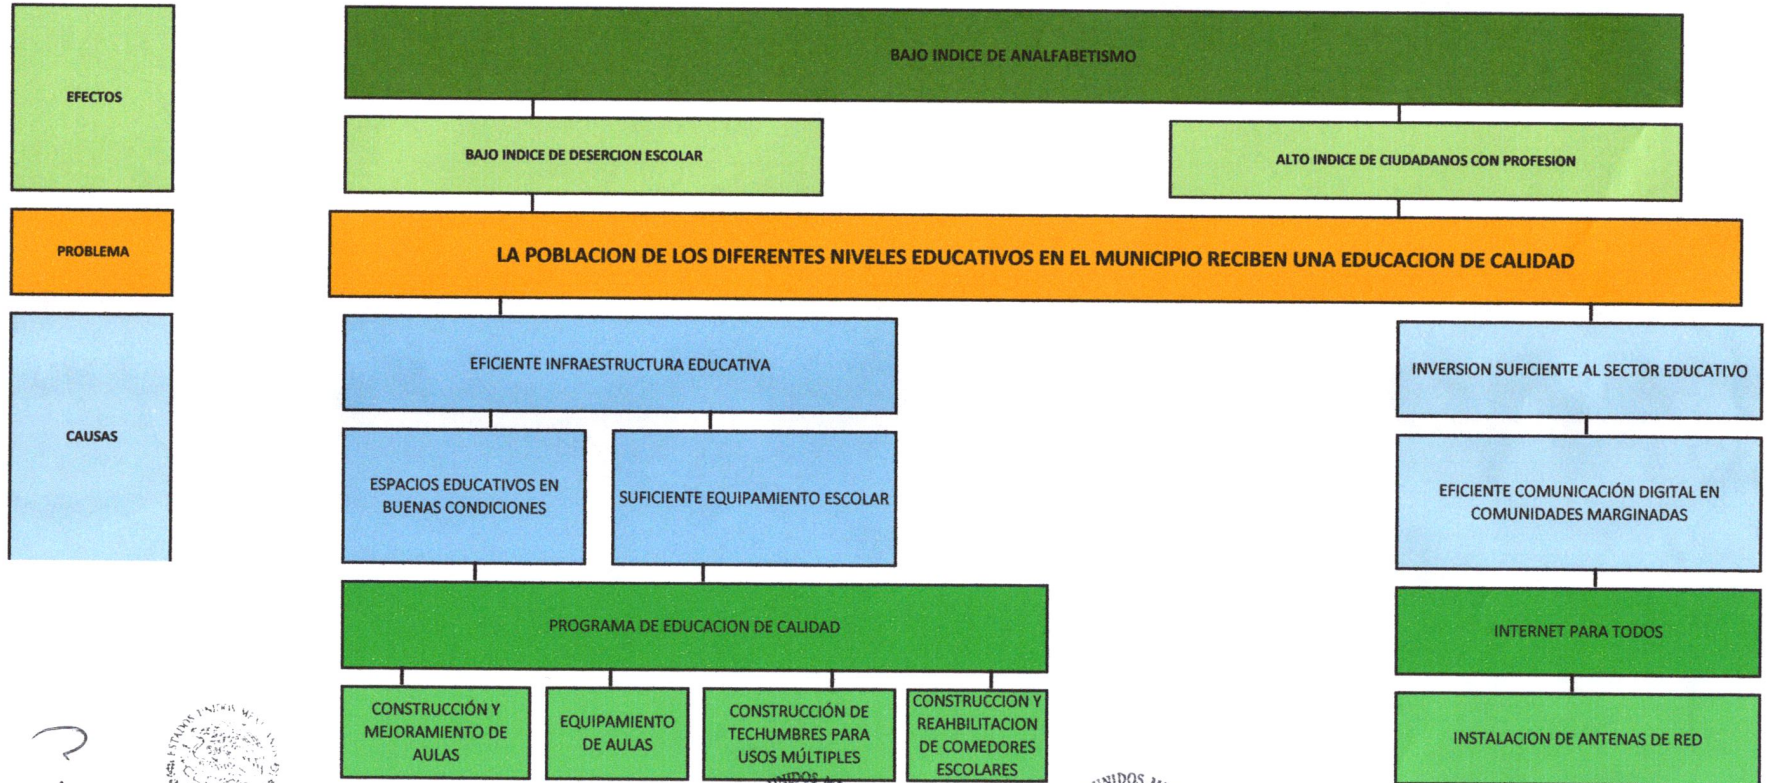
EFECTOS

PROBLEMA

CAUSAS

BAJO INDICE DE ANALFABETISMO

BAJO INDICE DE DESERCION ESCOLAR

ALTO INDICE DE CIUDADANOS CON PROFESION

LA POBLACION DE LOS DIFERENTES NIVELES EDUCATIVOS EN EL MUNICIPIO RECIBEN UNA EDUCACION DE CALIDAD

EFICIENTE INFRAESTRUCTURA EDUCATIVA

INVERSION SUFICIENTE AL SECTOR EDUCATIVO

ESPACIOS EDUCATIVOS EN BUENAS CONDICIONES

SUFICIENTE EQUIPAMIENTO ESCOLAR

EFICIENTE COMUNICACIÓN DIGITAL EN COMUNIDADES MARGINADAS

PROGRAMA DE EDUCACION DE CALIDAD

INTERNET PARA TODOS

CONSTRUCCIÓN Y MEJORAMIENTO DE AULAS

EQUIPAMIENTO DE AULAS

CONSTRUCCIÓN DE TECHUMBRES PARA USOS MÚLTIPLES

CONSTRUCCION Y REAHBILITACION DE COMEDORES ESCOLARES

INSTALACION DE ANTENAS DE RED

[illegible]